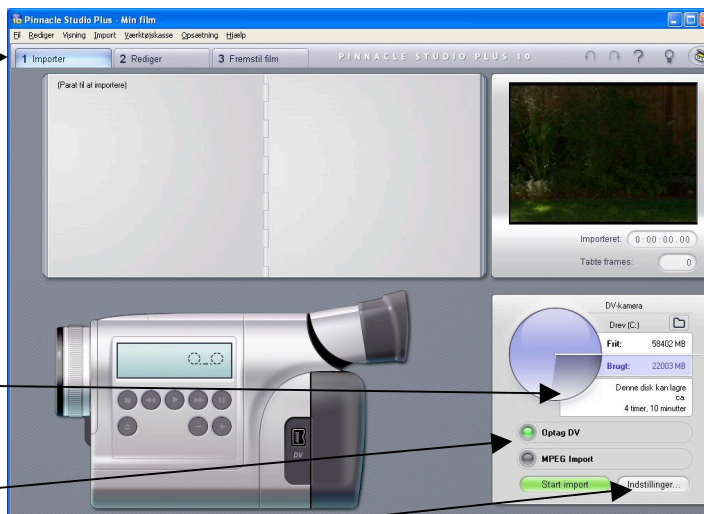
Pinnacle Studio Plus - Min film

Fil Rediger Visning Import Værktøjskasse Opsætning Hjælp

1 Importer
2 Rediger
3 Fremstil film

PINNACLE STUDIO PLUS 10

(Parat til at importere)

Importeret: 0:00:00.00

Tabte frames: 0

DV-kamera

Drev (C:)

Frit: 58402 MB

Brugt: 22003 MB

Denne disk kan lagre ca. 4 timer, 10 minutter

Optag DV

MPEG Import

Start import

Indstillinger...

DV